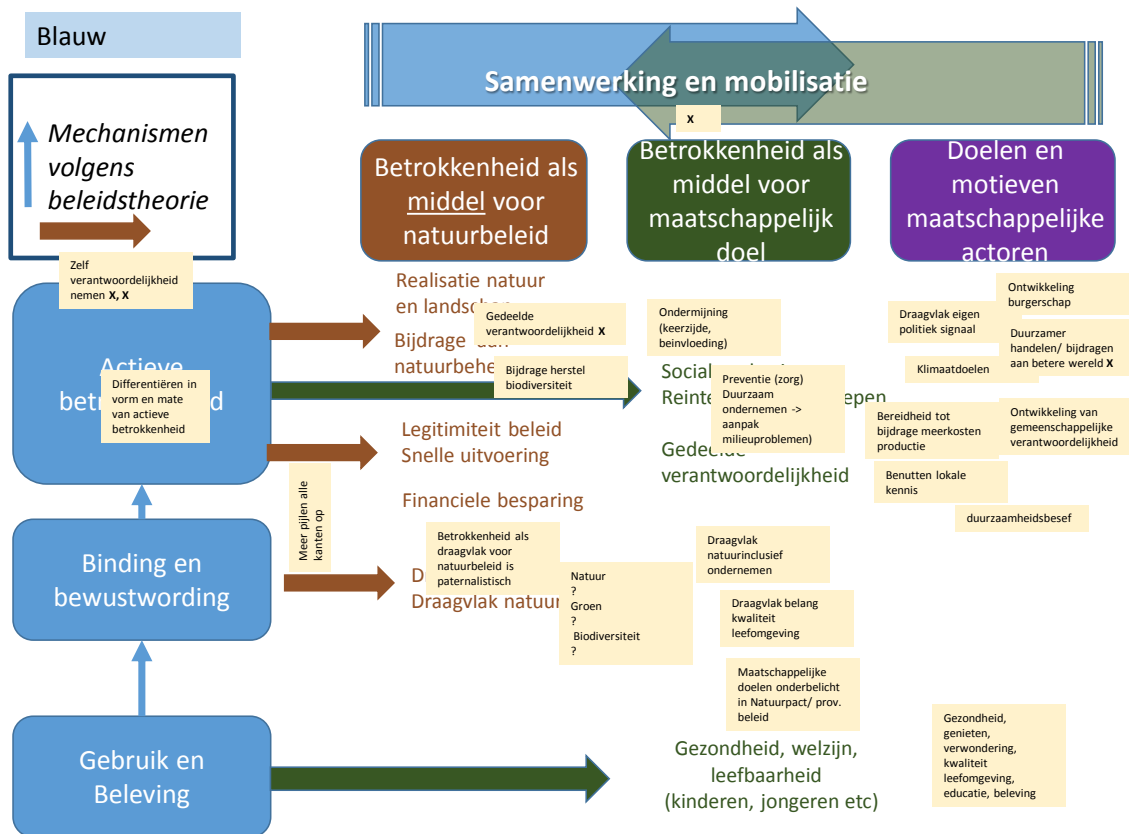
Blauw

Samenwerking en mobilisatie

x

Mechanismen volgens beleidstheorie

Betrokkenheid als middel voor natuurbeleid

Betrokkenheid als middel voor maatschappelijk doel

Doelen en motieven maatschappelijke actoren

Zelf verantwoordelijkheid nemen X, X

Actieve betrokkenheid

Differentiëren in vorm en mate van actieve betrokkenheid

Realisatie natuur en landschap

Gedeelde verantwoordelijkheid X

Bijdrage aan natuurbeheer

Bijdrage herstel biodiversiteit

Ondermijning (keerzijde, beinvloeding)

Sociale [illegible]

Reinte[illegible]epen

Preventie (zorg)
Duurzaam ondernemen -> aanpak milieuproblemen)

Gedeelde verantwoordelijkheid

Legitimiteit beleid
Snelle uitvoering

Financiele besparing

Meer pijlen alle kanten op

Binding en bewustwording

Betrokkenheid als draagvlak voor natuurbeleid is paternalistisch

D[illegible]
Draagvlak natuur

Natuur
?
Groen
?
Biodiversiteit
?

Draagvlak natuurinclusief ondernemen

Draagvlak belang kwaliteit leefomgeving

Maatschappelijke doelen onderbelicht in Natuurpact/ prov. beleid

Draagvlak eigen politiek signaal

Ontwikkeling burgerschap

Duurzamer handelen/ bijdragen aan betere wereld X

Klimaatdoelen

Bereidheid tot bijdrage meerkosten productie

Ontwikkeling van gemeenschappelijke verantwoordelijkheid

Benutten lokale kennis

duurzaamheidsbesef

Gebruik en Beleving

Gezondheid, welzijn, leefbaarheid (kinderen, jongeren etc)

Gezondheid, genieten, verwondering, kwaliteit leefomgeving, educatie, beleving